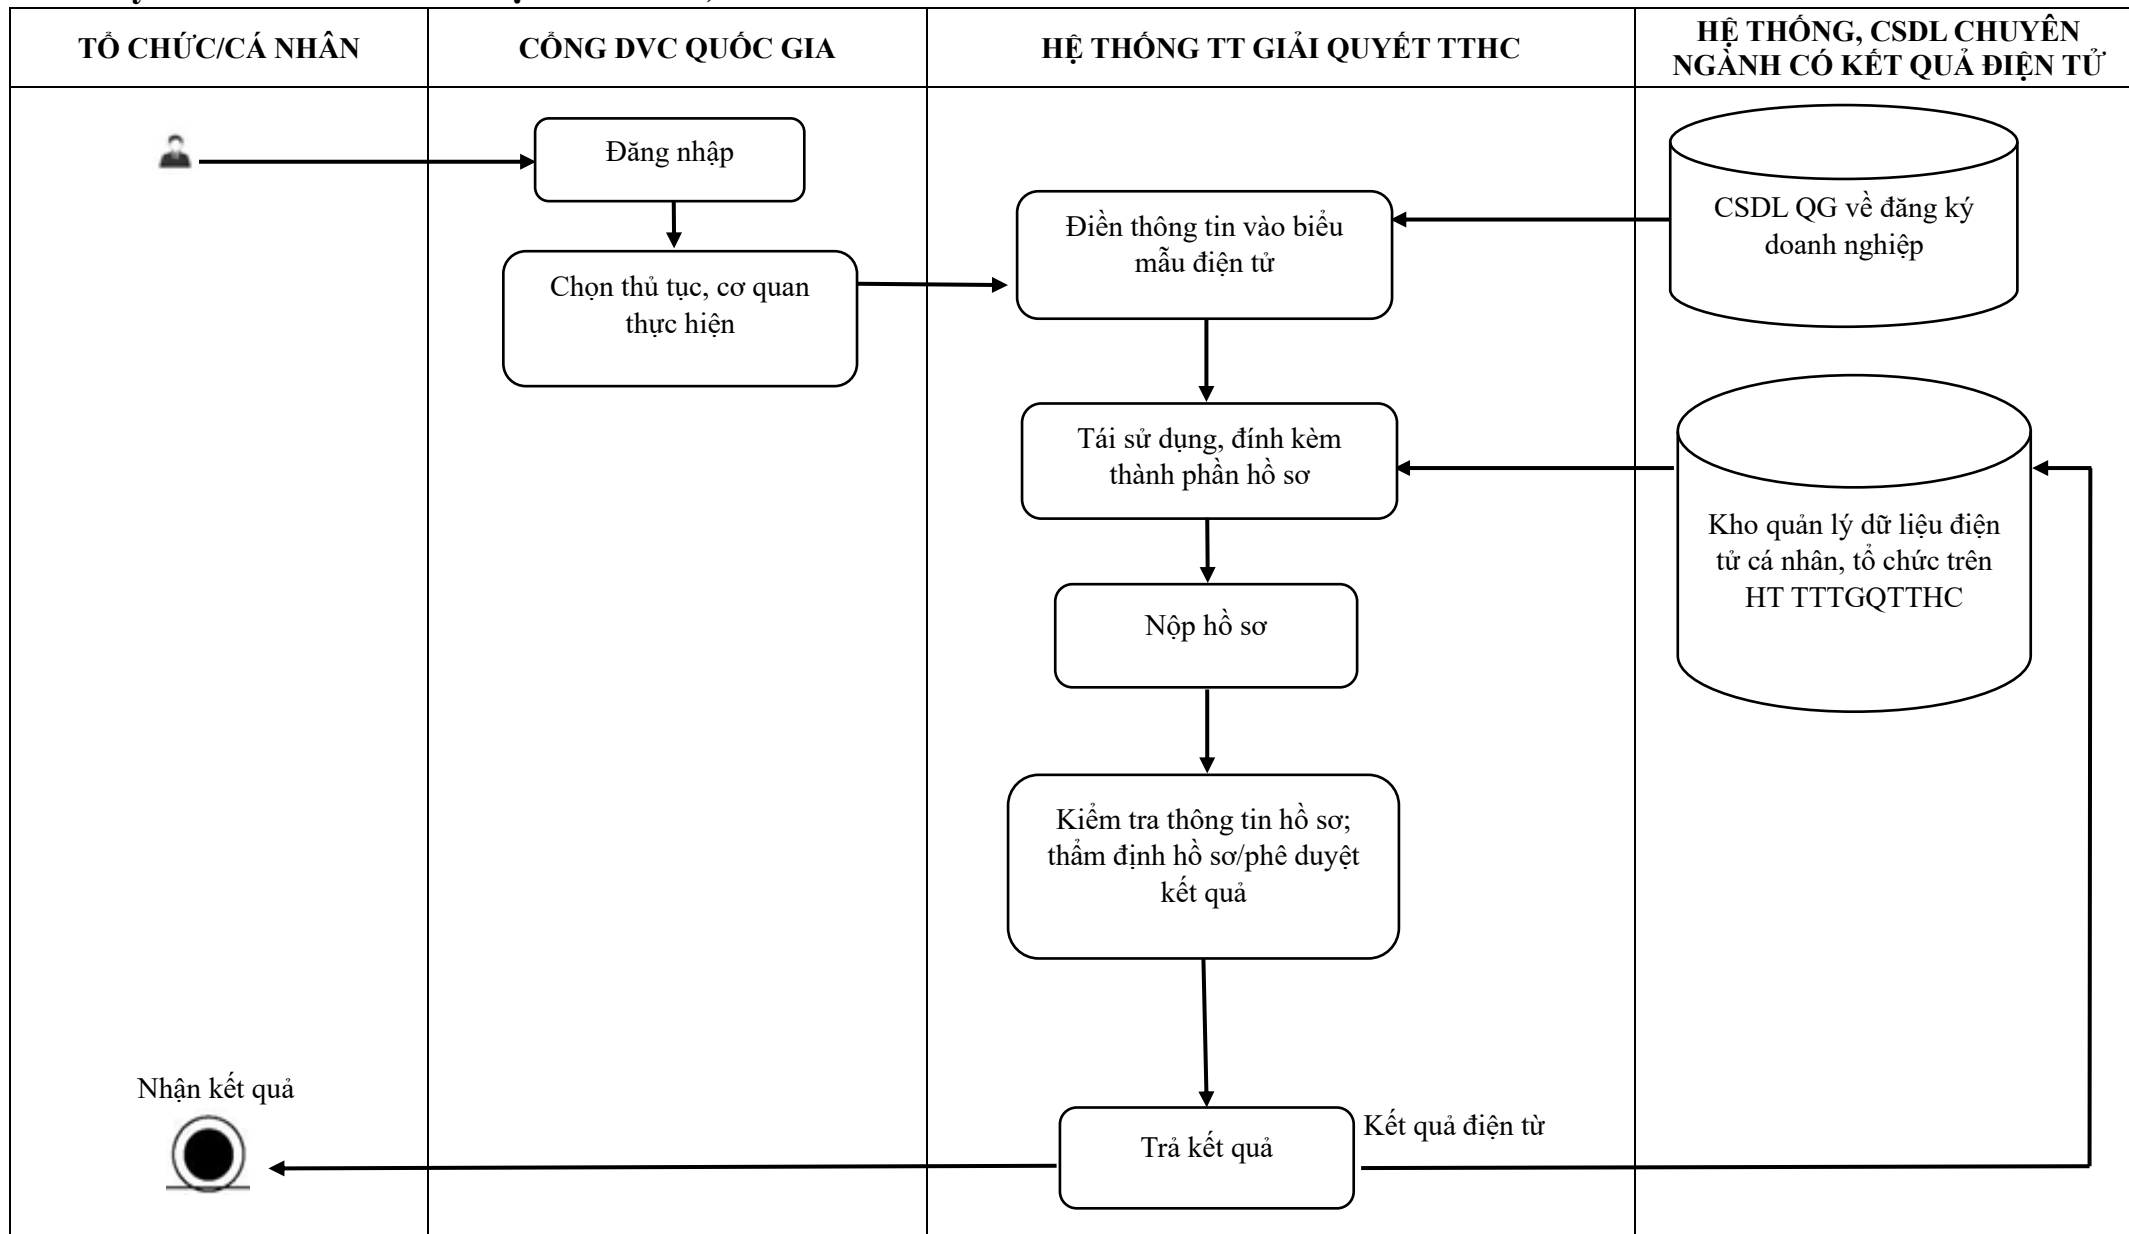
TỔ CHỨC/CÁ NHÂN

CỔNG DVC QUỐC GIA

HỆ THỐNG TT GIẢI QUYẾT TTHC

HỆ THỐNG, CSDL CHUYÊN NGÀNH CÓ KẾT QUẢ ĐIỆN TỬ

Đăng nhập

Chọn thủ tục, cơ quan thực hiện

Điền thông tin vào biểu mẫu điện tử

CSDL QG về đăng ký doanh nghiệp

Tái sử dụng, đính kèm thành phần hồ sơ

Kho quản lý dữ liệu điện tử cá nhân, tổ chức trên HT TTTGQTTHC

Nộp hồ sơ

Kiểm tra thông tin hồ sơ; thẩm định hồ sơ/phê duyệt kết quả

Nhận kết quả

Trả kết quả

Kết quả điện từ